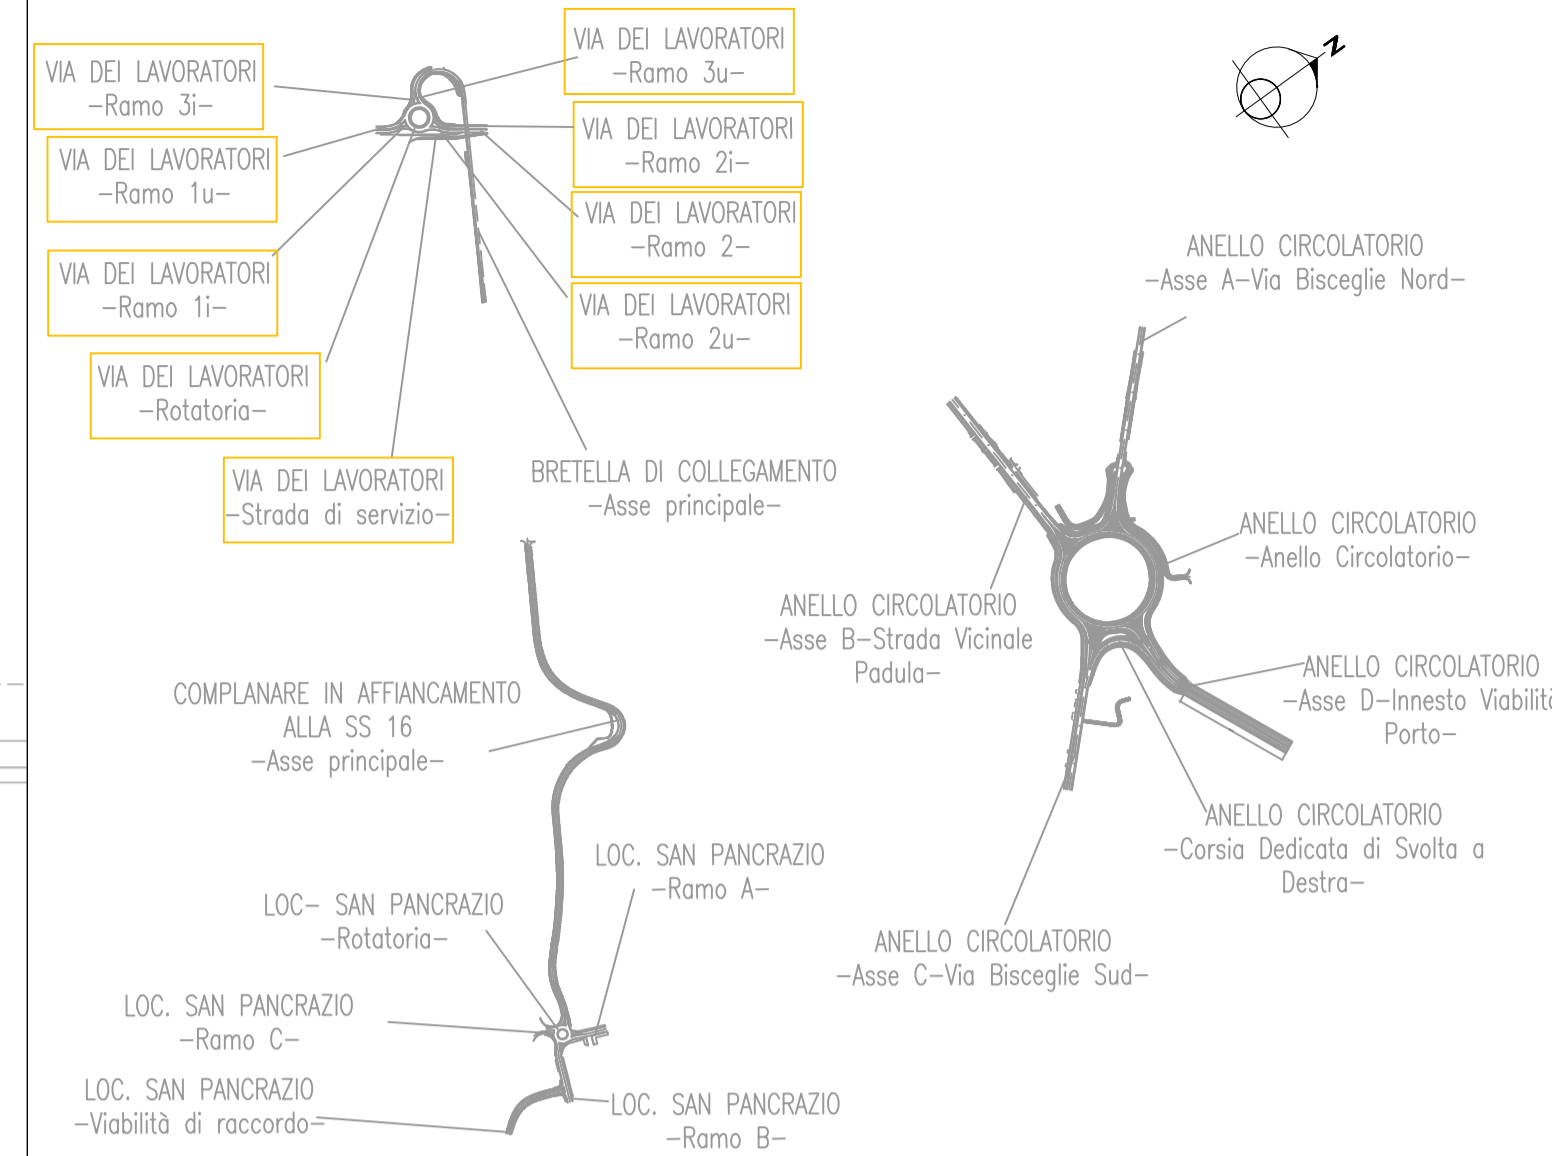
VIA DEI LAVORATORI
–Ramo 3i–

VIA DEI LAVORATORI
–Ramo 3u–

N

VIA DEI LAVORATORI
–Ramo 1u–

VIA DEI LAVORATORI
–Ramo 2i–

VIA DEI LAVORATORI
–Ramo 2–

VIA DEI LAVORATORI
–Ramo 1i–

VIA DEI LAVORATORI
–Ramo 2u–

ANELLO CIRCOLATORIO
–Asse A–Via Bisceglie Nord–

VIA DEI LAVORATORI
–Rotatoria–

VIA DEI LAVORATORI
–Strada di servizio–

BRETELLA DI COLLEGAMENTO
–Asse principale–

ANELLO CIRCOLATORIO
–Anello Circolatorio–

ANELLO CIRCOLATORIO
–Asse B–Strada Vicinale Padula–

COMPLANARE IN AFFIANCAMENTO
ALLA SS 16
–Asse principale–

ANELLO CIRCOLATORIO
–Asse D–Innesto Viabilit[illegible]
Porto–

ANELLO CIRCOLATORIO
–Corsia Dedicata di Svolta a Destra–

LOC. SAN PANCRAZIO
–Ramo A–

LOC– SAN PANCRAZIO
–Rotatoria–

ANELLO CIRCOLATORIO
–Asse C–Via Bisceglie Sud–

LOC. SAN PANCRAZIO
–Ramo C–

LOC. SAN PANCRAZIO
–Viabilità di raccordo–

LOC. SAN PANCRAZIO
–Ramo B–